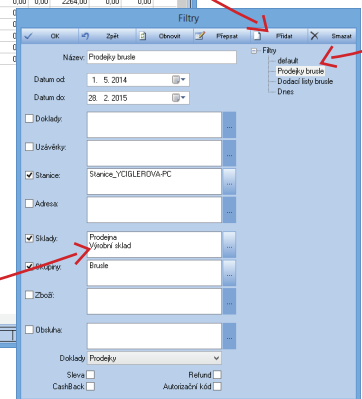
00 2264,00

Filtry

OK
Zpět
Obnovit
Přepsat
Přidat
Smazat

Název: Prodejky brusle

Datum od: 1. 5. 2014

Datum do: 28. 2. 2015

Doklady:

Uzávěrky:

Stanice: Stanice_YCIGLEROVA-PC

Adresa:

Sklady: Prodejna
Výrobní sklad

Skupiny: Brusle

Zboží:

Obsluha:

Doklady Prodejky

Sleva
CashBack
Refund
Autorizační kód

Filtry
default
Prodejky brusle
Dodací listy brusle
Dnes